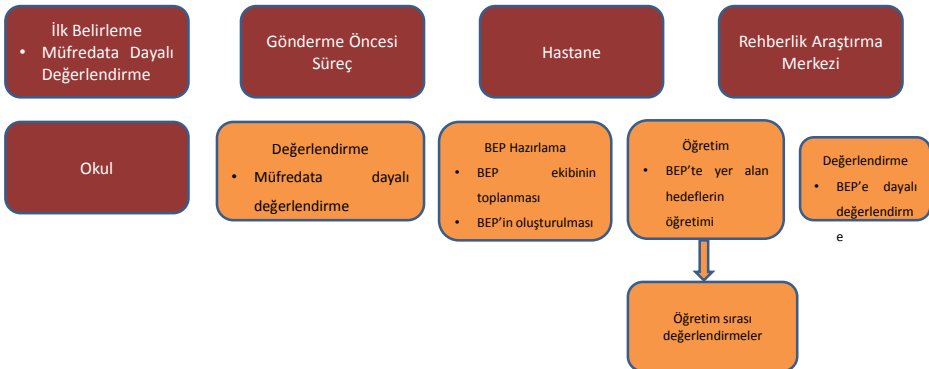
İlk Belirleme
• Müfredata Dayalı Değerlendirme

Gönderme Öncesi Süreç

Hastane

Rehberlik Araştırma Merkezi

Okul

Değerlendirme
• Müfredata dayalı değerlendirme

BEP Hazırlama
• BEP ekibinin toplanması
• BEP'in oluşturulması

Öğretim
• BEP'te yer alan hedeflerin öğretimi

Değerlendirme
• BEP'e dayalı değerlendirme

Öğretim sırası değerlendirmeler